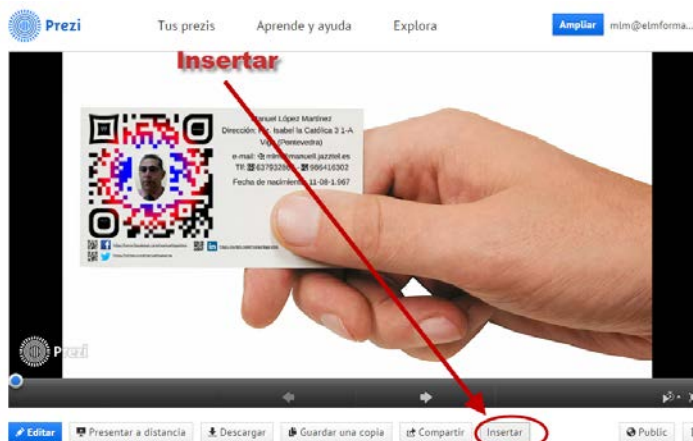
Prezi Tus prezis Aprende y ayuda Explora Ampliar mlm@elmforma...

Insertar

Manuel López Martínez
Dirección: Pz. Isabel la Católica 3 1-A
Vigo (Pontevedra)
e-mail: mlm@manuell.jazztel.es
Tlf. 63793280 - 986416302
Fecha de nacimiento: 11-08-1.967

Prezi

Editar Presentar a distancia Descargar Guardar una copia Compartir Insertar Public